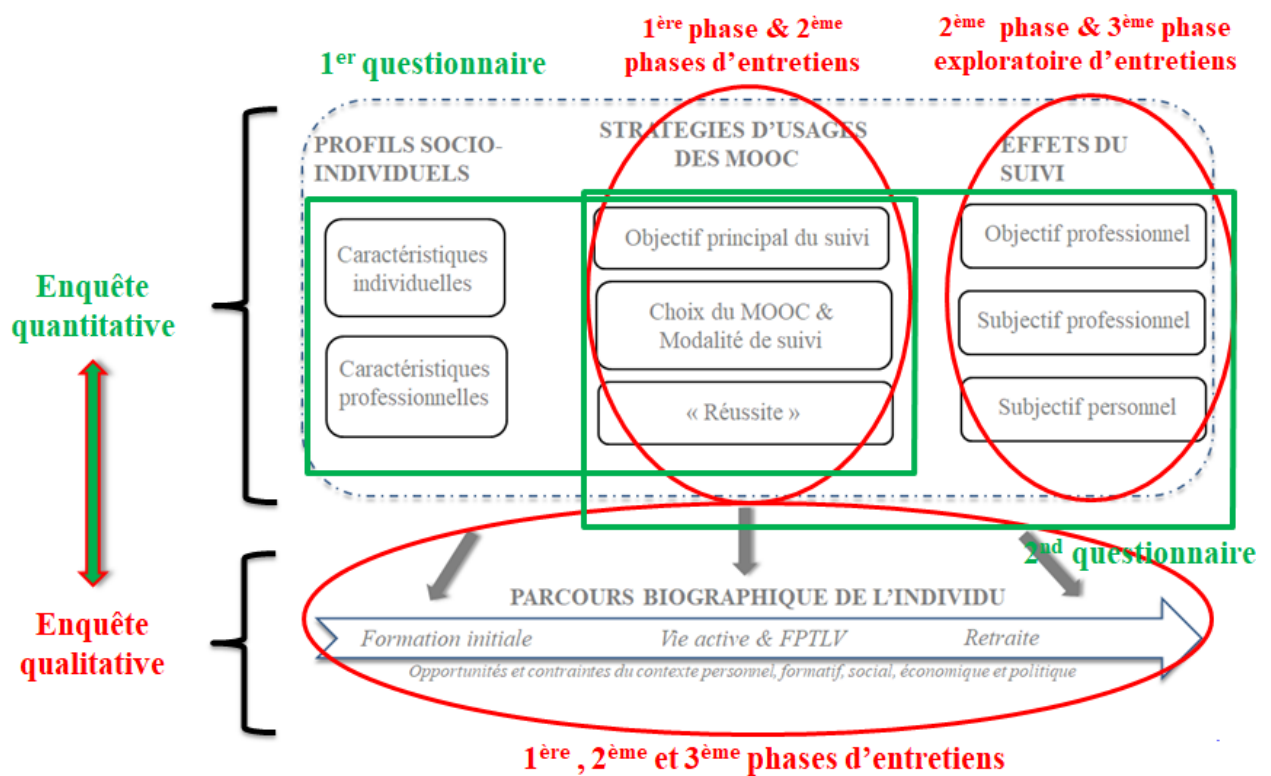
1$^{ère}$ phase & 2$^{ème}$ phases d'entretiens

2$^{ème}$ phase & 3$^{ème}$ phase exploratoire d'entretiens

1$^{er}$ questionnaire

PROFILS SOCIO-INDIVIDUELS

STRATEGIES D'USAGES DES MOOC

EFFETS DU SUIVI

Caractéristiques individuelles

Caractéristiques professionnelles

Objectif principal du suivi

Choix du MOOC & Modalité de suivi

« Réussite »

Objectif professionnel

Subjectif professionnel

Subjectif personnel

Enquête quantitative

Enquête qualitative

2$^{nd}$ questionnaire

PARCOURS BIOGRAPHIQUE DE L'INDIVIDU

Formation initiale

Vie active & FPTLV

Retraite

Opportunités et contraintes du contexte personnel, formatif, social, économique et politique

1$^{ère}$ , 2$^{ème}$ et 3$^{ème}$ phases d'entretiens